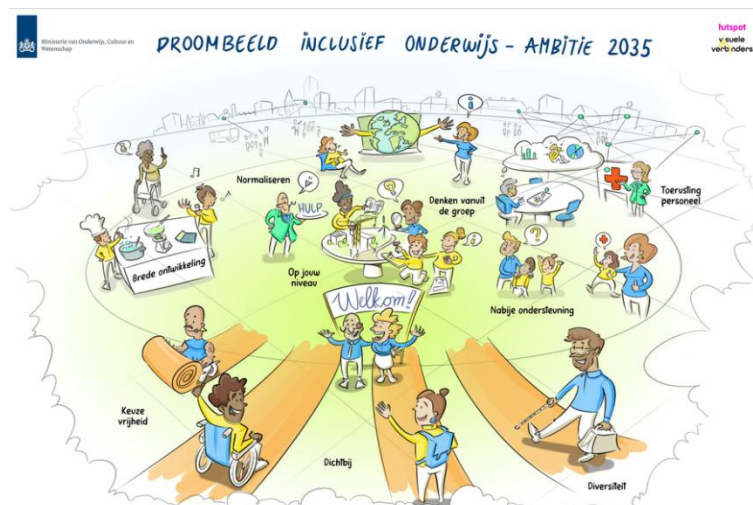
Ministerie van Onderwijs, Cultuur en Wetenschap

DROOMBEELD INCLUSIEF ONDERWIJS - AMBITIE 2035

hutspot
visuele verbinders

Normaliseren

HULP

Denken vanuit de groep

Toerusting personeel

Brede ontwikkeling

Op jouw niveau

Welkom!

Nabije ondersteuning

Keuze vrijheid

Dichtbij

Diversiteit